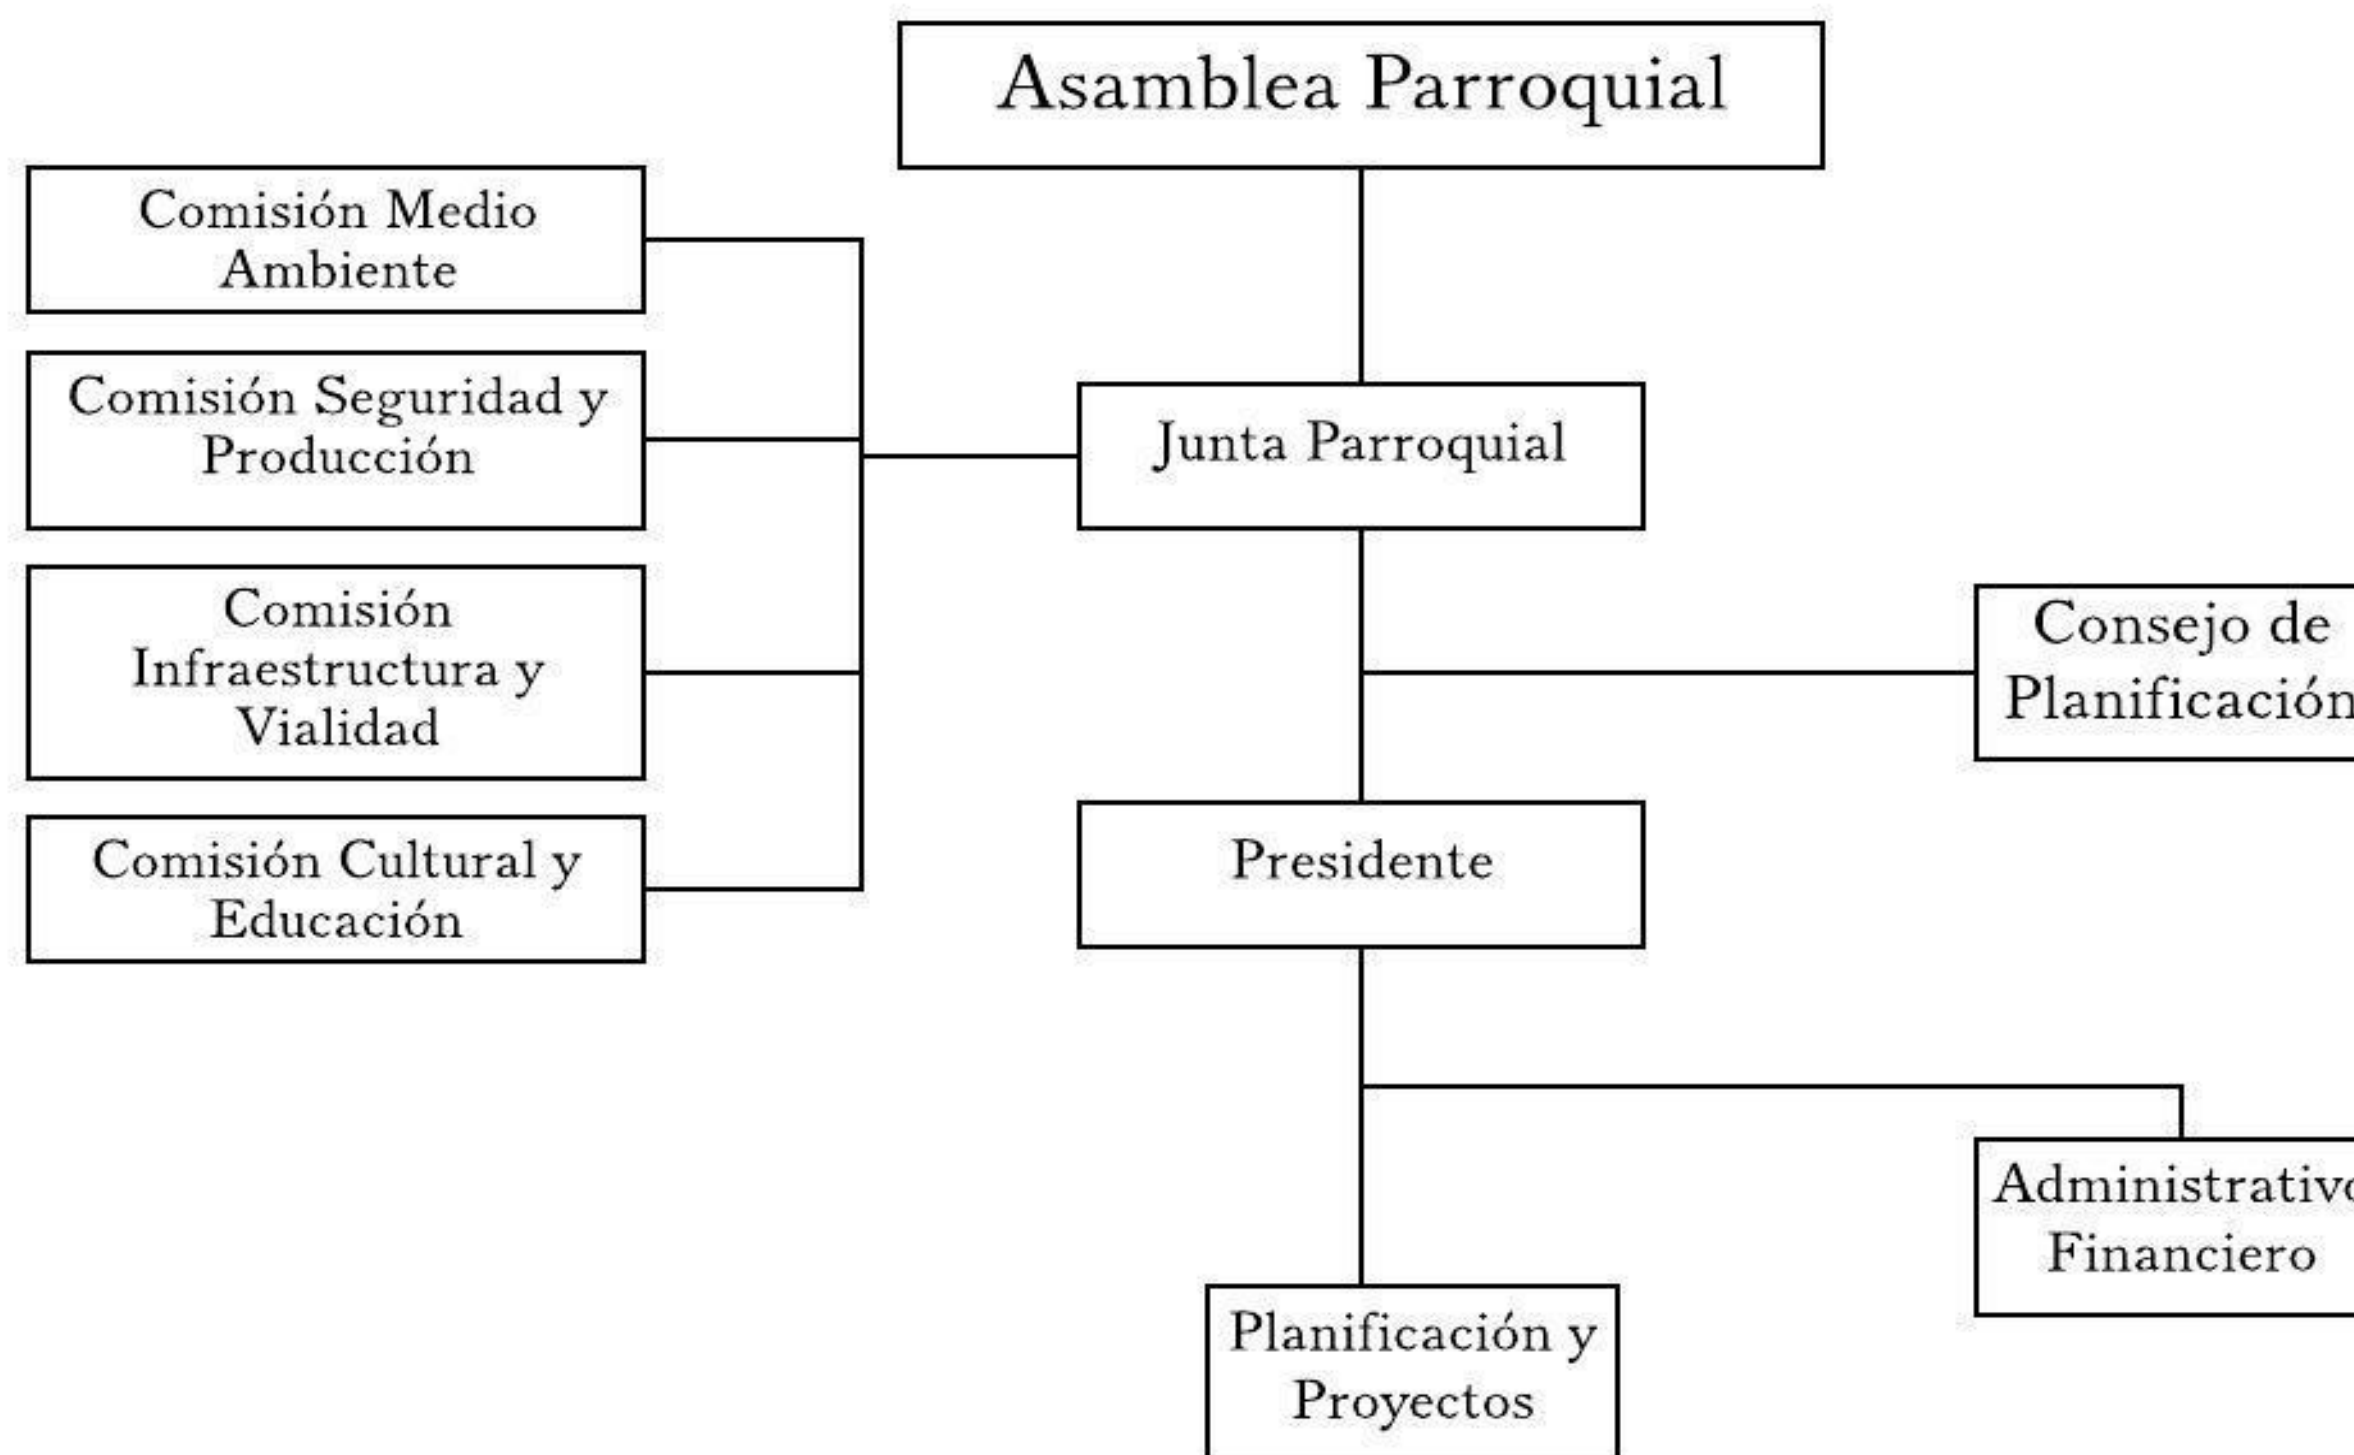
Asamblea Parroquial

Comisión Medio Ambiente

Comisión Seguridad y Producción

Comisión Infraestructura y Vialidad

Comisión Cultural y Educación

Junta Parroquial

Consejo de Planificación

Presidente

Administrativ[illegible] Financiero

Planificación y Proyectos